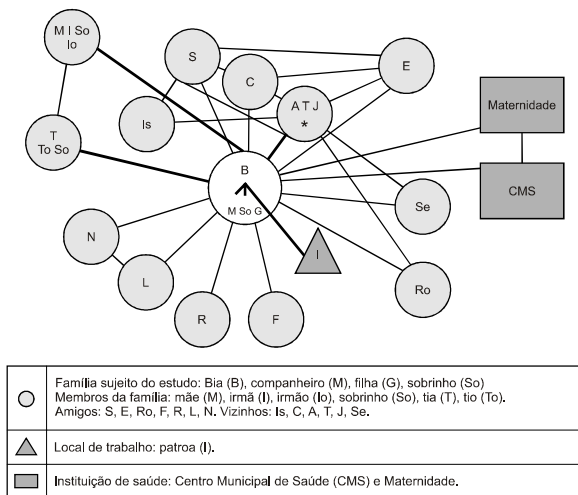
M I So Io

S

C

E

Maternidade

Is

A T J *

T To So

B M So G

CMS

Se

N

I

L

Ro

R

F

| | |
|---|---|
| ○ | Família sujeito do estudo: Bia (B), companheiro (M), filha (G), sobrinho (So) Membros da família: mãe (M), irmã (I), irmão (Io), sobrinho (So), tia (T), tio (To). Amigos: S, E, Ro, F, R, L, N. Vizinhos: Is, C, A, T, J, Se. |
| △ | Local de trabalho: patroa (I). |
| ▭ | Instituição de saúde: Centro Municipal de Saúde (CMS) e Maternidade. |